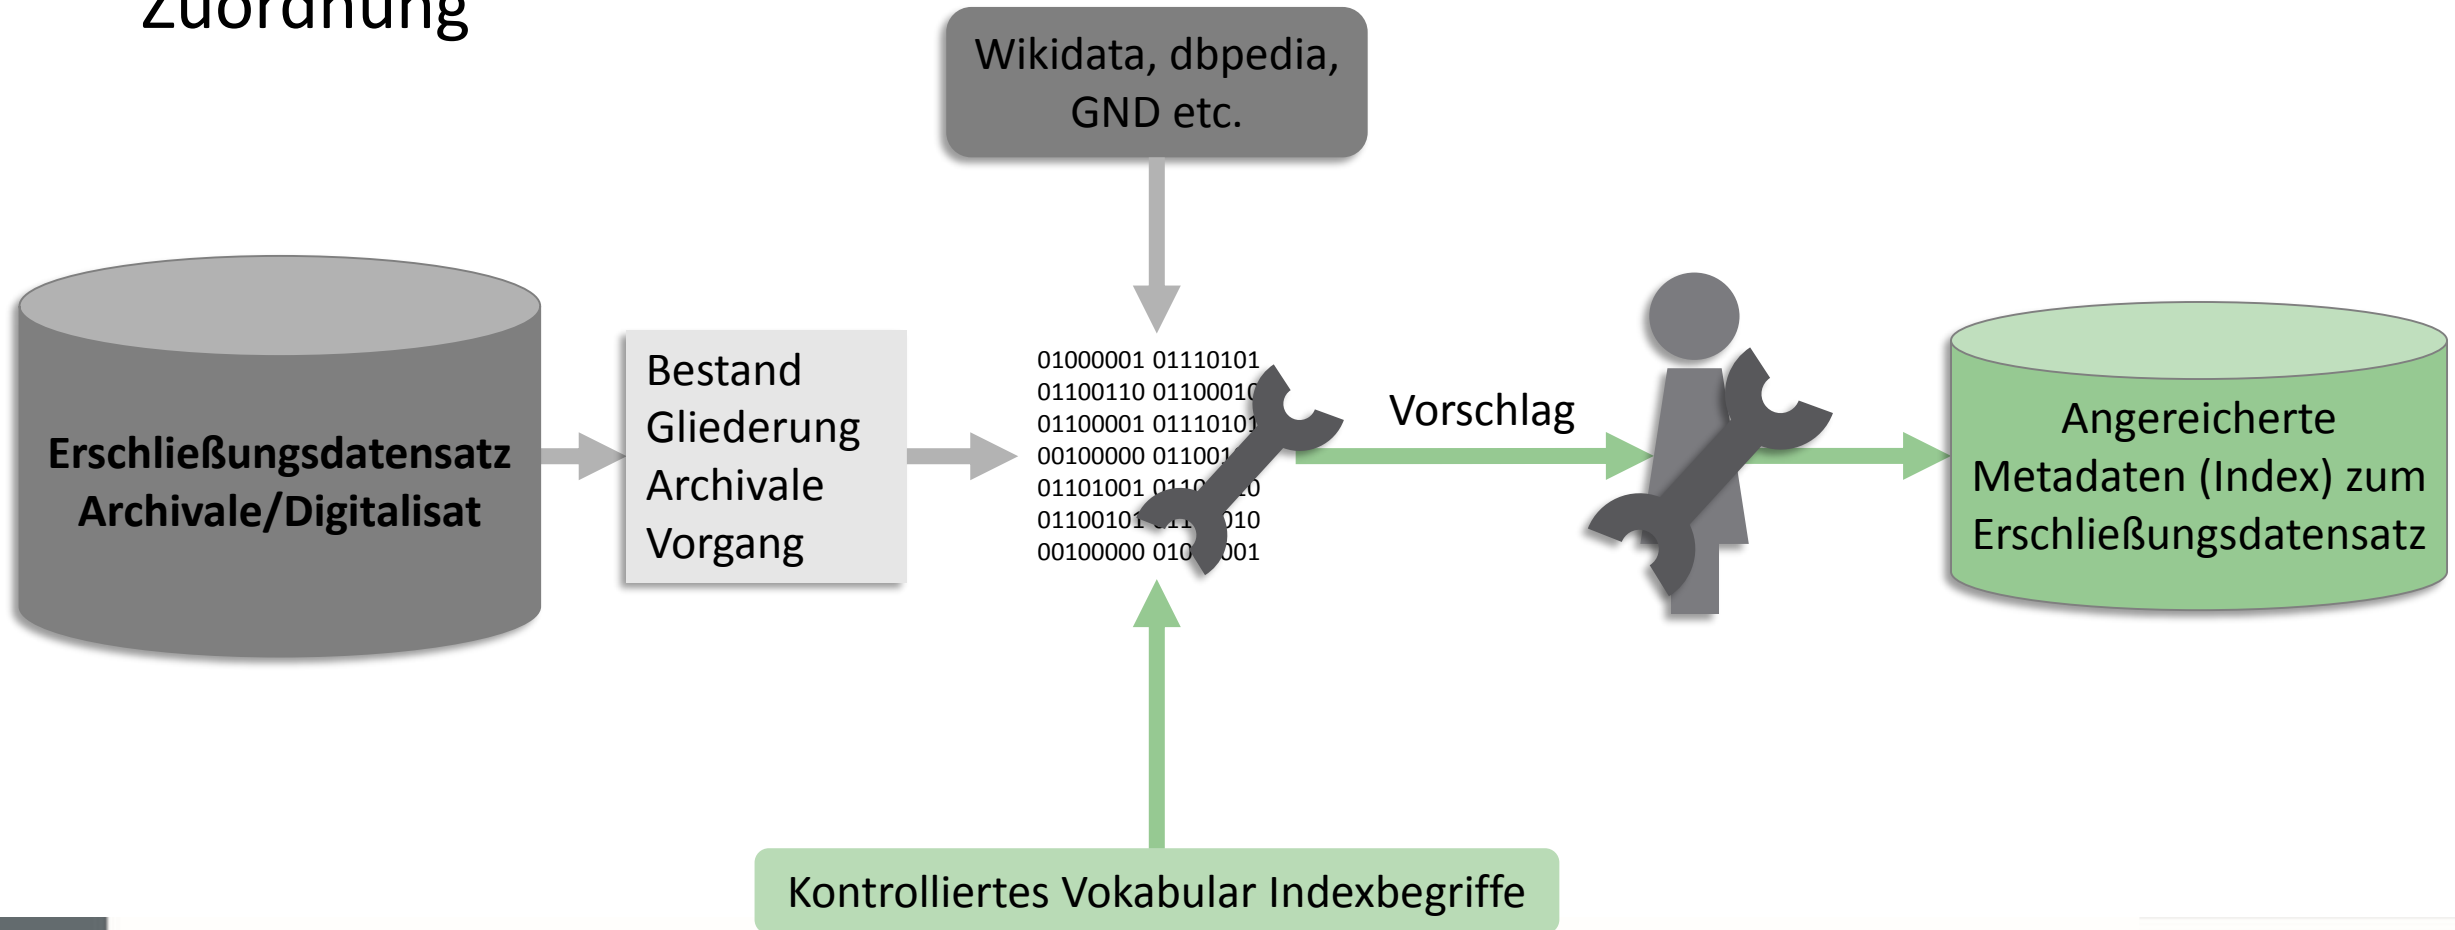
Zuordnung

Wikidata, dbpedia, GND etc.

Erschließungsdatensatz Archivale/Digitalisat

Bestand
Gliederung
Archivale
Vorgang

01000001 01110101
01100110 0110001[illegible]
01100001 0111010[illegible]
00100000 011001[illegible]
01101001 011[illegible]0
0110010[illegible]010
00100000 010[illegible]001

Vorschlag

Angereicherte Metadaten (Index) zum Erschließungsdatensatz

Kontrolliertes Vokabular Indexbegriffe